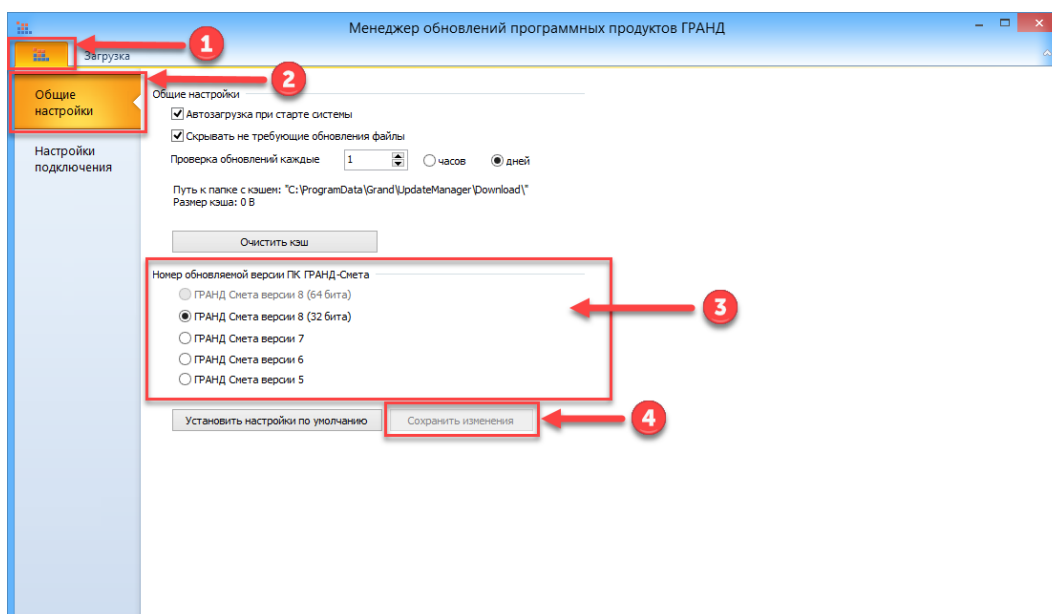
Менеджер обновлений программных продуктов ГРАНД

Загрузка

1

2

Общие настройки

Настройки подключения

Общие настройки

Автозагрузка при старте системы

Скрывать не требующие обновления файлы

Проверка обновлений каждые 1 часов дней

Путь к папке с кэшем: "C:\ProgramData\Grand\UpdateManager\Download\"
Размер кэша: 0 B

Очистить кэш

Номер обновляемой версии ПК ГРАНД-Смета

ГРАНД Смета версии 8 (64 бита)

ГРАНД Смета версии 8 (32 бита)

ГРАНД Смета версии 7

ГРАНД Смета версии 6

ГРАНД Смета версии 5

3

Установить настройки по умолчанию

Сохранить изменения

4